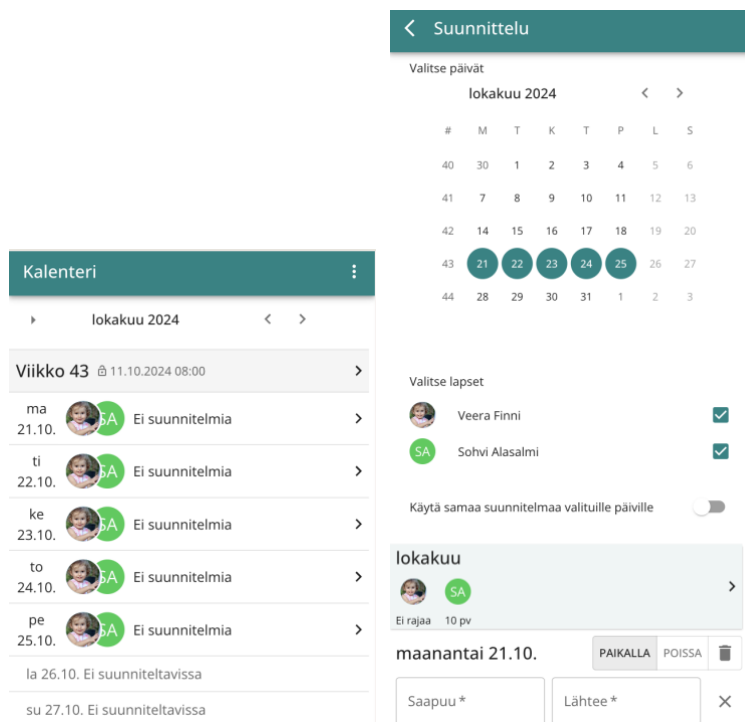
Kalenteri

lokakuu 2024

Viikko 43 11.10.2024 08:00

ma 21.10. SA Ei suunnitelmia

ti 22.10. SA Ei suunnitelmia

ke 23.10. SA Ei suunnitelmia

to 24.10. SA Ei suunnitelmia

pe 25.10. SA Ei suunnitelmia

la 26.10. Ei suunniteltavissa

su 27.10. Ei suunniteltavissa

Suunnittelu

Valitse päivät

lokakuu 2024

| # | M | T | K | T | P | L | S |
|---|---|---|---|---|---|---|---|
| 40 | 30 | 1 | 2 | 3 | 4 | 5 | 6 |
| 41 | 7 | 8 | 9 | 10 | 11 | 12 | 13 |
| 42 | 14 | 15 | 16 | 17 | 18 | 19 | 20 |
| 43 | 21 | 22 | 23 | 24 | 25 | 26 | 27 |
| 44 | 28 | 29 | 30 | 31 | 1 | 2 | 3 |

Valitse lapset

Veera Finni

SA Sohvi Alasalmi

Käytä samaa suunnitelmaa valituille päiville

lokakuu

SA

Ei rajaa 10 pv

maanantai 21.10. PAIKALLA POISSA

Saapuu * Lähtee *